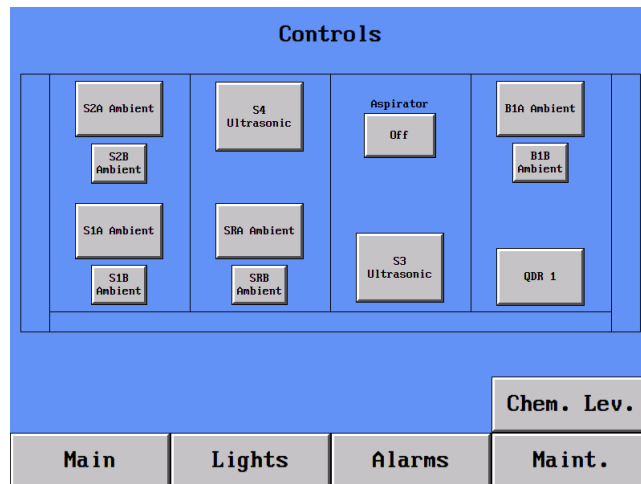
Controls

S2A Ambient

S2B Ambient

S1A Ambient

S1B Ambient

S4 Ultrasonic

SRA Ambient

SRB Ambient

Aspirator

Off

S3 Ultrasonic

B1A Ambient

B1B Ambient

QDR 1

Chem. Lev.

Main

Lights

Alarms

Maint.